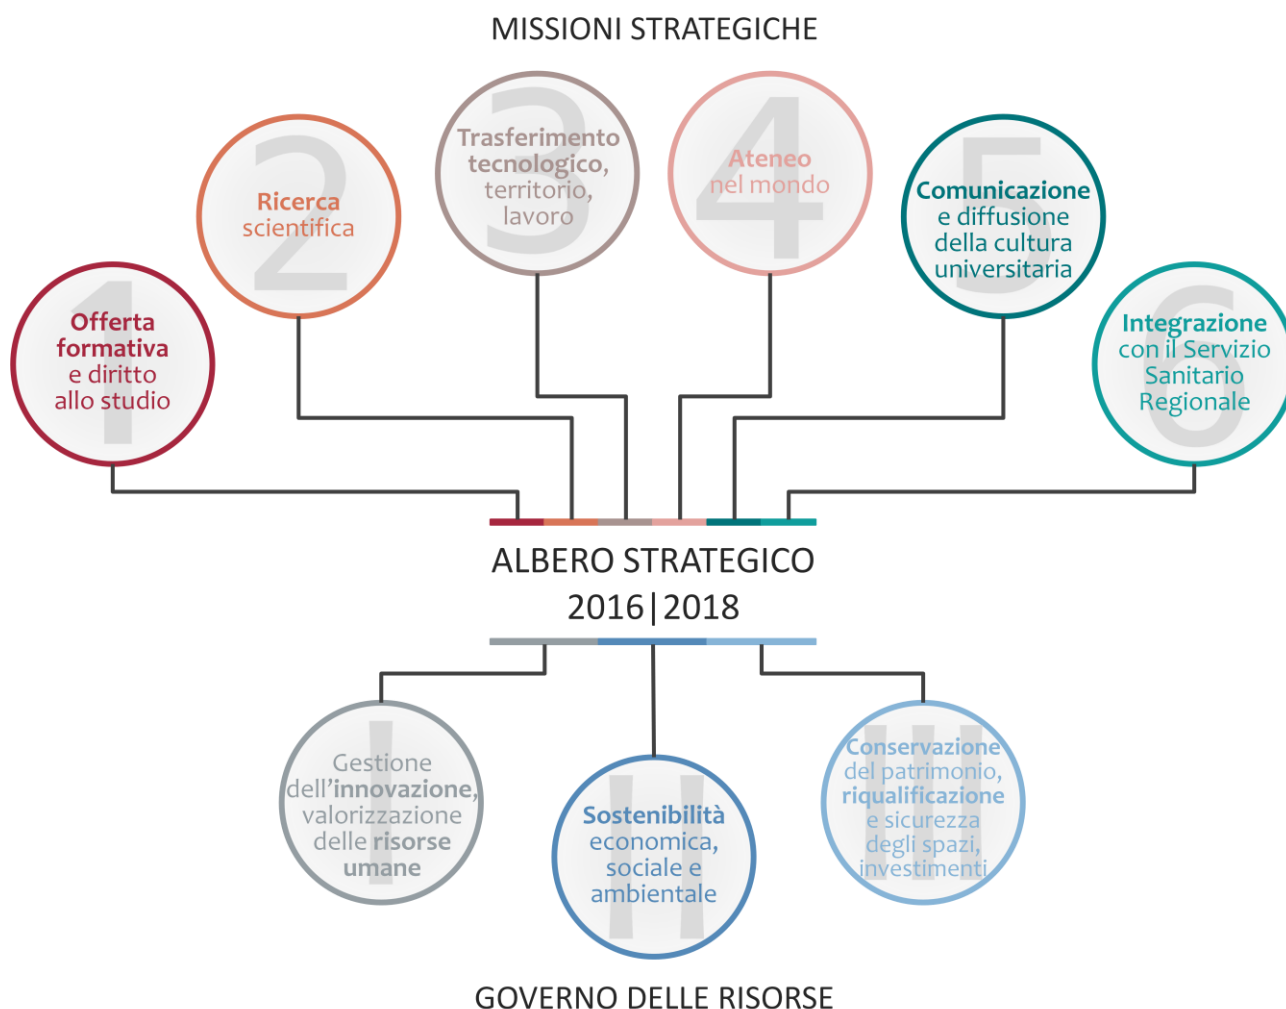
MISSIONI STRATEGICHE

1
Offerta formativa e diritto allo studio

2
Ricerca scientifica

3
Trasferimento tecnologico, territorio, lavoro

4
Ateneo nel mondo

5
Comunicazione e diffusione della cultura universitaria

6
Integrazione con il Servizio Sanitario Regionale

ALBERO STRATEGICO
2016|2018

I
Gestione dell'innovazione, valorizzazione delle risorse umane

II
Sostenibilità economica, sociale e ambientale

III
Conservazione del patrimonio, riqualificazione e sicurezza degli spazi, investimenti

GOVERNO DELLE RISORSE